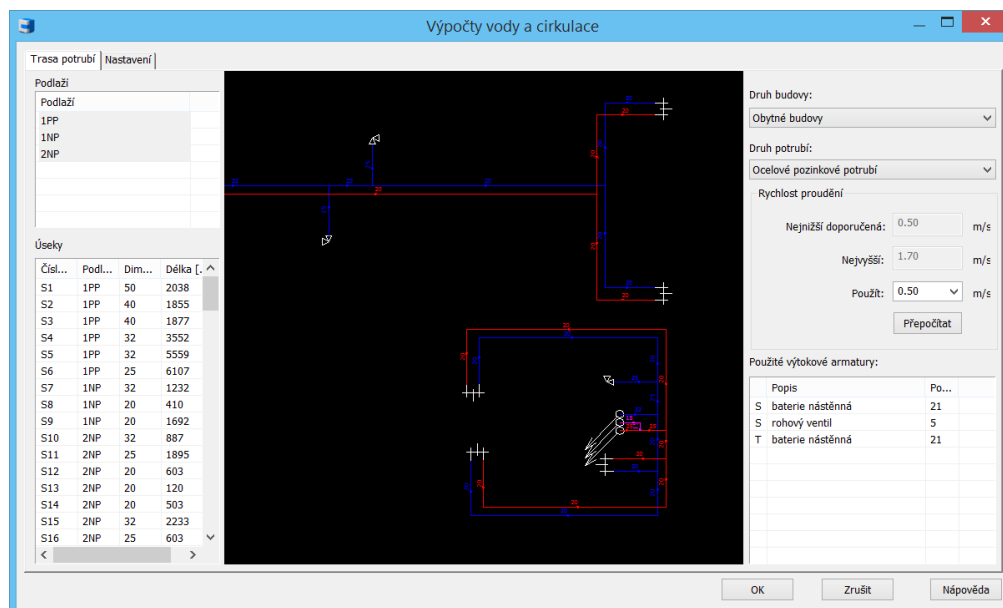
Výpočty vody a cirkulace

Trasa potrubí | Nastavení

Podlaží

| Podlaží |
|---|
| 1PP |
| 1NP |
| 2NP |

Úseky

| Čísl... | Podl... | Dim... | Délka [... |
|---|---|---|---|
| S1 | 1PP | 50 | 2038 |
| S2 | 1PP | 40 | 1855 |
| S3 | 1PP | 40 | 1877 |
| S4 | 1PP | 32 | 3552 |
| S5 | 1PP | 32 | 5559 |
| S6 | 1PP | 25 | 6107 |
| S7 | 1NP | 32 | 1232 |
| S8 | 1NP | 20 | 410 |
| S9 | 1NP | 20 | 1692 |
| S10 | 2NP | 32 | 887 |
| S11 | 2NP | 25 | 1895 |
| S12 | 2NP | 20 | 603 |
| S13 | 2NP | 20 | 120 |
| S14 | 2NP | 20 | 503 |
| S15 | 2NP | 32 | 2233 |
| S16 | 2NP | 25 | 603 |

Druh budovy:
Obytné budovy

Druh potrubí:
Ocelové pozinkové potrubí

Rychlost proudění

Nejnižší doporučená: 0.50 m/s

Nejvyšší: 1.70 m/s

Použít: 0.50 m/s

Přepočítat

Použité výtokové armatury:

| | Popis | Po... |
|---|---|---|
| S | baterie nástěnná | 21 |
| S | rohový ventil | 5 |
| T | baterie nástěnná | 21 |

OK | Zrušit | Nápověda